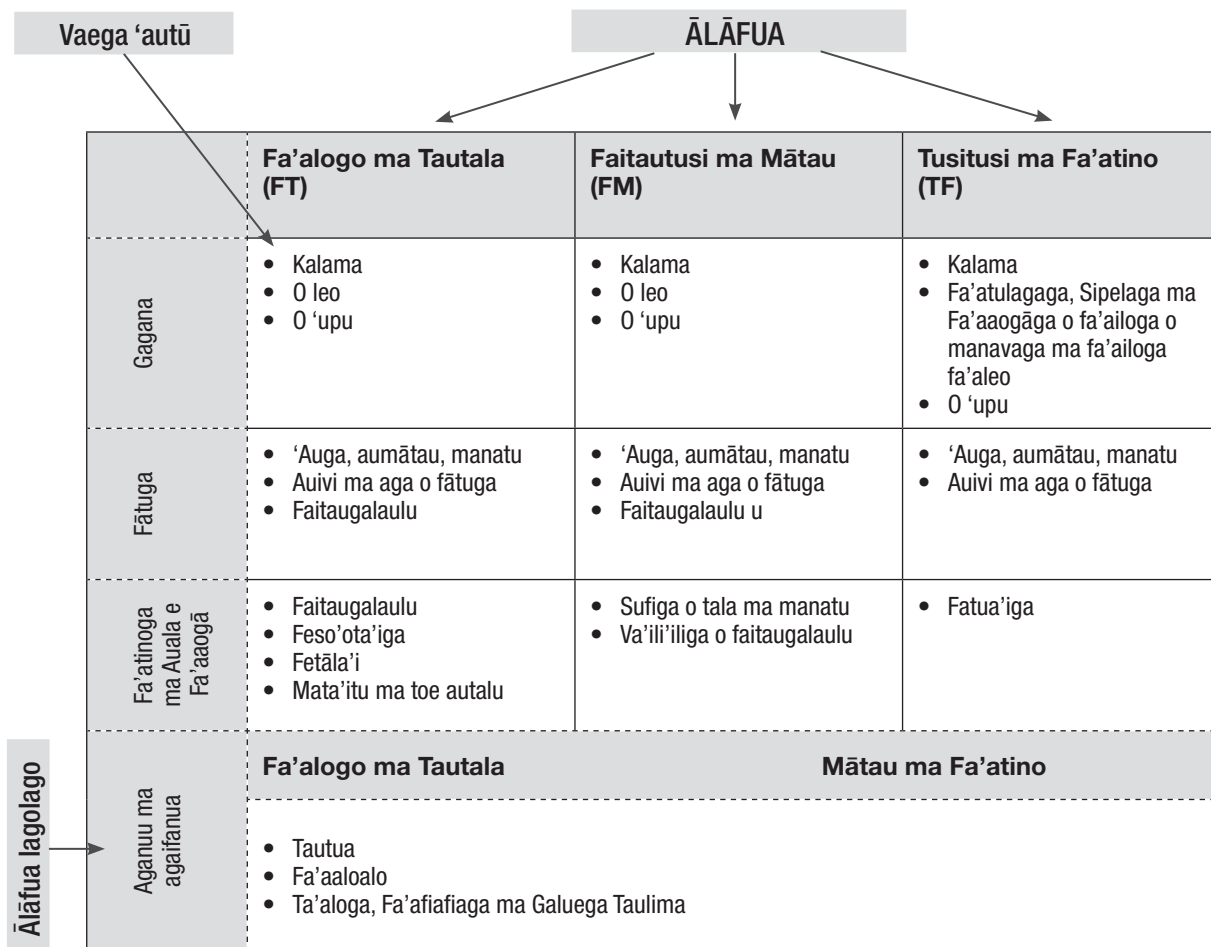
Vaega 'autū

ĀLĀFUA

| | Fa'alogo ma Tautala (FT) | Faitautusi ma Mātau (FM) | Tusitusi ma Fa'atino (TF) |
|---|---|---|---|
| Gagana | • Kalama<br>• O leo<br>• O 'upu | • Kalama<br>• O leo<br>• O 'upu | • Kalama<br>• Fa'atulagaga, Sipelaga ma Fa'aaogāga o fa'ailoga o manavaga ma fa'ailoga fa'aleo<br>• O 'upu |
| Fātuga | • 'Auga, aumātau, manatu<br>• Auivi ma aga o fātuga<br>• Faitaugalaulu | • 'Auga, aumātau, manatu<br>• Auivi ma aga o fātuga<br>• Faitaugalaulu u | • 'Auga, aumātau, manatu<br>• Auivi ma aga o fātuga |
| Fa'atinoga ma Auala e Fa'aaogā | • Faitaugalaulu<br>• Feso'ota'iga<br>• Fetāla'i<br>• Mata'itu ma toe autalu | • Sufiga o tala ma manatu<br>• Va'ili'iliga o faitaugalaulu | • Fatua'iga |
| Aganuu ma agaifanua | Fa'alogo ma Tautala | Mātau ma Fa'atino | |
| | • Tautua<br>• Fa'aaloalo<br>• Ta'aloga, Fa'afiafiaga ma Galuega Taulima | | |

Ālāfua lagolago